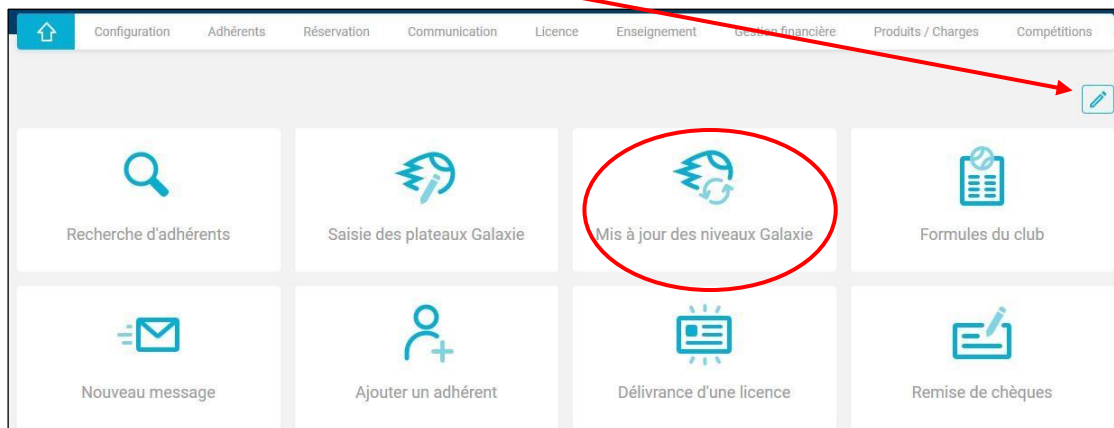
Configuration Adhérents Réservation Communication Licence Enseignement Gestion financière Produits / Charges Compétitions

Recherche d'adhérents

Saisie des plateaux Galaxie

Mis à jour des niveaux Galaxie

Formules du club

Nouveau message

Ajouter un adhérent

Délivrance d'une licence

Remise de chèques